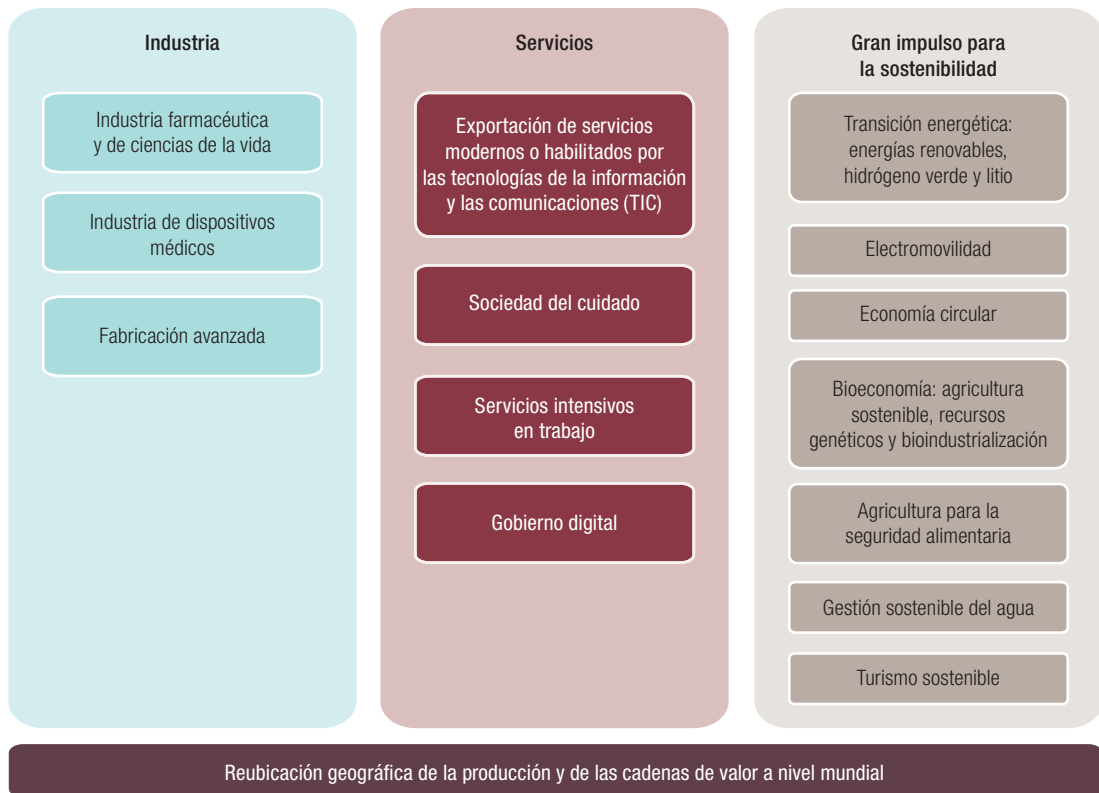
Industria

Industria farmacéutica y de ciencias de la vida

Industria de dispositivos médicos

Fabricación avanzada

Servicios

Exportación de servicios modernos o habilitados por las tecnologías de la información y las comunicaciones (TIC)

Sociedad del cuidado

Servicios intensivos en trabajo

Gobierno digital

Gran impulso para la sostenibilidad

Transición energética: energías renovables, hidrógeno verde y litio

Electromovilidad

Economía circular

Bioeconomía: agricultura sostenible, recursos genéticos y bioindustrialización

Agricultura para la seguridad alimentaria

Gestión sostenible del agua

Turismo sostenible

Reubicación geográfica de la producción y de las cadenas de valor a nivel mundial